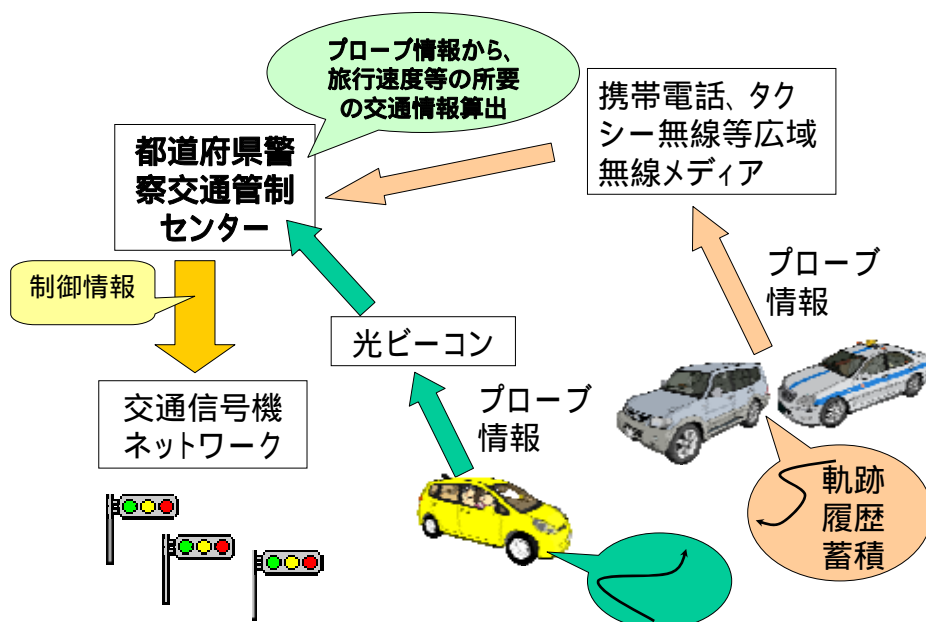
プローブ情報から、旅行速度等の所要の交通情報算出

携帯電話、タクシー無線等広域無線メディア

都道府県警察交通管制センター

制御情報

プローブ情報

光ビーコン

プローブ情報

交通信号機ネットワーク

軌跡履歴蓄積